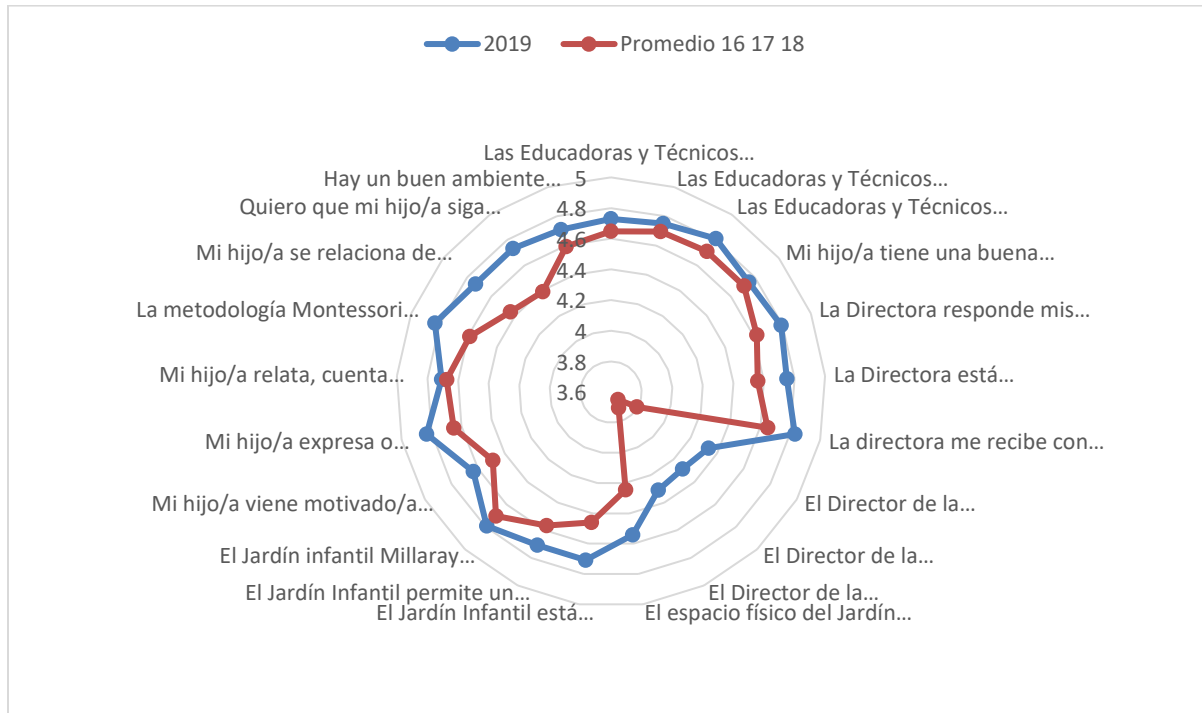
2019
Promedio 16 17 18

5
4.8
4.6
4.4
4.2
4
3.8
3.6

Las Educadoras y Técnicos…
Las Educadoras y Técnicos…
Las Educadoras y Técnicos…
Mi hijo/a tiene una buena…
La Directora responde mis…
La Directora está…
La directora me recibe con…
El Director de la…
El Director de la…
El Director de la…
El espacio físico del Jardín…
El Jardín Infantil está…
El Jardín Infantil permite un…
El Jardín infantil Millaray…
Mi hijo/a viene motivado/a…
Mi hijo/a expresa o…
Mi hijo/a relata, cuenta…
La metodología Montessori…
Mi hijo/a se relaciona de…
Quiero que mi hijo/a siga…
Hay un buen ambiente…